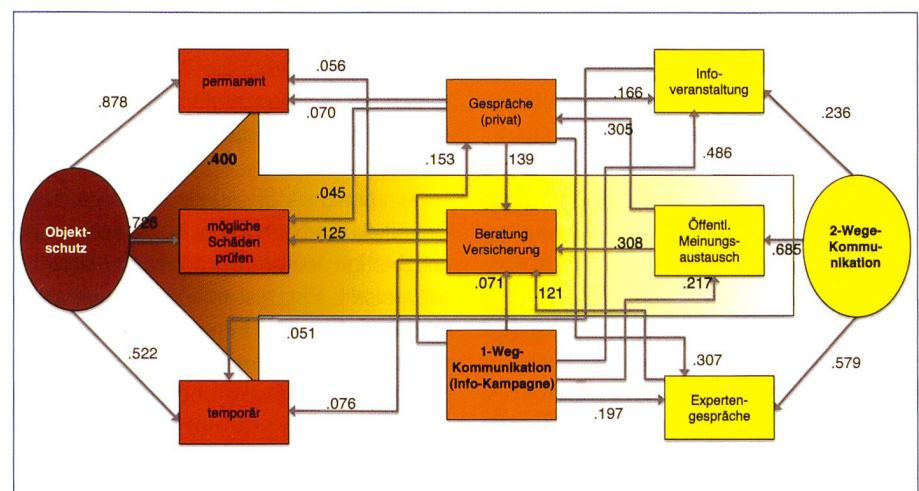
Objekt-schutz

.878

.726

.522

permanent

mögliche Schäden prüfen

temporär

.400

.056

.070

.045

.125

.051

.076

Gespräche (privat)

139

.153

Beratung Versicherung

.071

121

1-Weg-Kommunikation (Info-Kampagne)

.166

.305

.486

.308

.217

.307

.197

Info-veranstaltung

Öffentl. Meinungs-austausch

Experten-gespräche

2-Wege-Kommu-nikation

.236

.685

.579